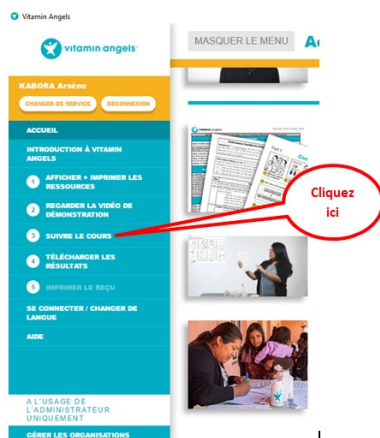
Vitamin Angels

vitamin angels

KABORA Arsène

CHANGER DE SERVICE

DÉCONNEXION

ACCUEIL

INTRODUCTION À VITAMIN ANGELS

1 AFFICHER + IMPRIMER LES RESSOURCES

2 REGARDER LA VIDÉO DE DÉMONSTRATION

3 SUIVRE LE COURS

4 TÉLÉCHARGER LES RÉSULTATS

5 IMPRIMER LE REÇU

SE CONNECTER / CHANGER DE LANGUE

AIDE

À L'USAGE DE L'ADMINISTRATEUR UNIQUEMENT

GÉRER LES ORGANISATIONS

MASQUER LE MENU

Ac

Cliquez ici